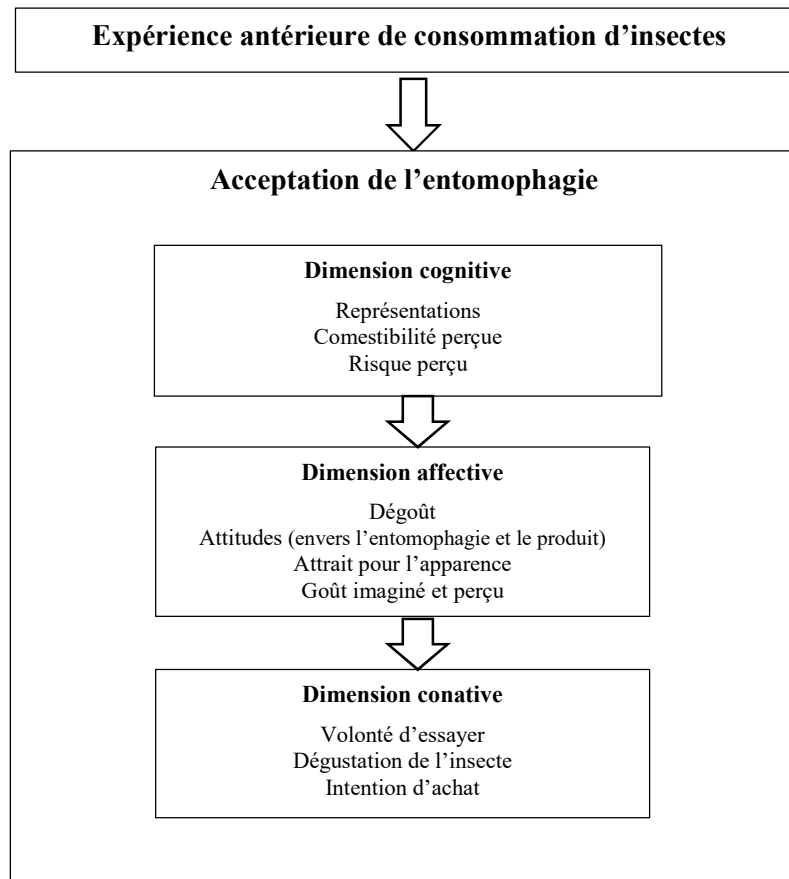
Expérience antérieure de consommation d'insectes

Acceptation de l'entomophagie

Dimension cognitive

Représentations
Comestibilité perçue
Risque perçu

Dimension affective

Dégoût
Attitudes (envers l'entomophagie et le produit)
Attrait pour l'apparence
Goût imaginé et perçu

Dimension conative

Volonté d'essayer
Dégustation de l'insecte
Intention d'achat